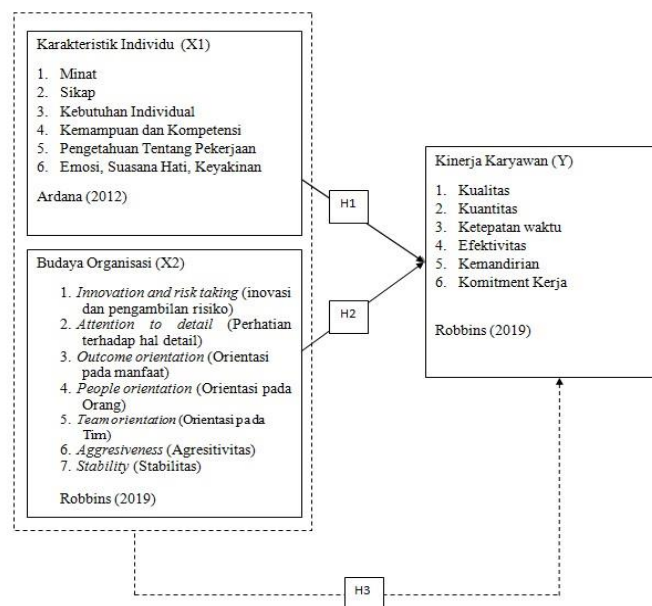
Karakteristik Individu (X1)

1. Minat
2. Sikap
3. Kebutuhan Individual
4. Kemampuan dan Kompetensi
5. Pengetahuan Tentang Pekerjaan
6. Emosi, Suasana Hati, Keyakinan

Ardana (2012)

Budaya Organisasi (X2)

1. *Innovation and risk taking* (inovasi dan pengambilan risiko)
2. *Attention to detail* (Perhatian terhadap hal detail)
3. *Outcome orientation* (Orientasi pada manfaat)
4. *People orientation* (Orientasi pada Orang)
5. *Team orientation* (Orientasi pada Tim)
6. *Aggresiveness* (Agresivitas)
7. *Stability* (Stabilitas)

Robbins (2019)

H1

H2

Kinerja Karyawan (Y)

1. Kualitas
2. Kuantitas
3. Ketepatan waktu
4. Efektivitas
5. Kemandirian
6. Komitment Kerja

Robbins (2019)

H3